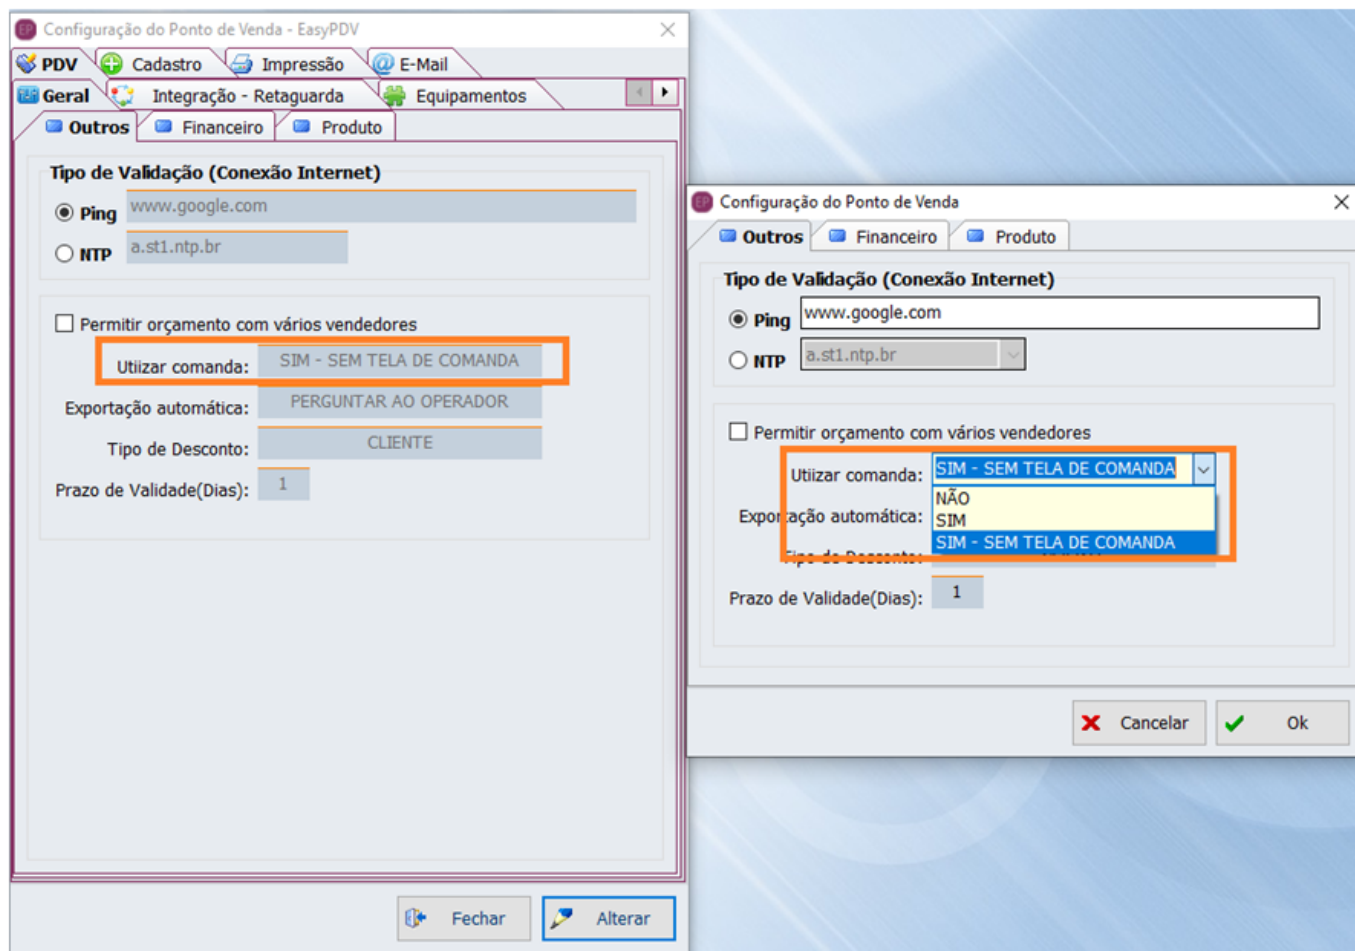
Configuração do Ponto de Venda - EasyPDV

PDV
Cadastro
Impressão
E-Mail
Geral
Integração - Retaguarda
Equipamentos
Outros
Financeiro
Produto

Tipo de Validação (Conexão Internet)
Ping www.google.com
NTP a.st1.ntp.br

Permitir orçamento com vários vendedores
Utiizar comanda: SIM - SEM TELA DE COMANDA
Exportação automática: PERGUNTAR AO OPERADOR
Tipo de Desconto: CLIENTE
Prazo de Validade(Dias): 1

Fechar
Alterar

Configuração do Ponto de Venda

Outros
Financeiro
Produto

Tipo de Validação (Conexão Internet)
Ping www.google.com
NTP a.st1.ntp.br

Permitir orçamento com vários vendedores
Utiizar comanda: SIM - SEM TELA DE COMANDA
NÃO
SIM
SIM - SEM TELA DE COMANDA
Exportação automática:
Tipo de Desconto:
Prazo de Validade(Dias): 1

Cancelar
Ok